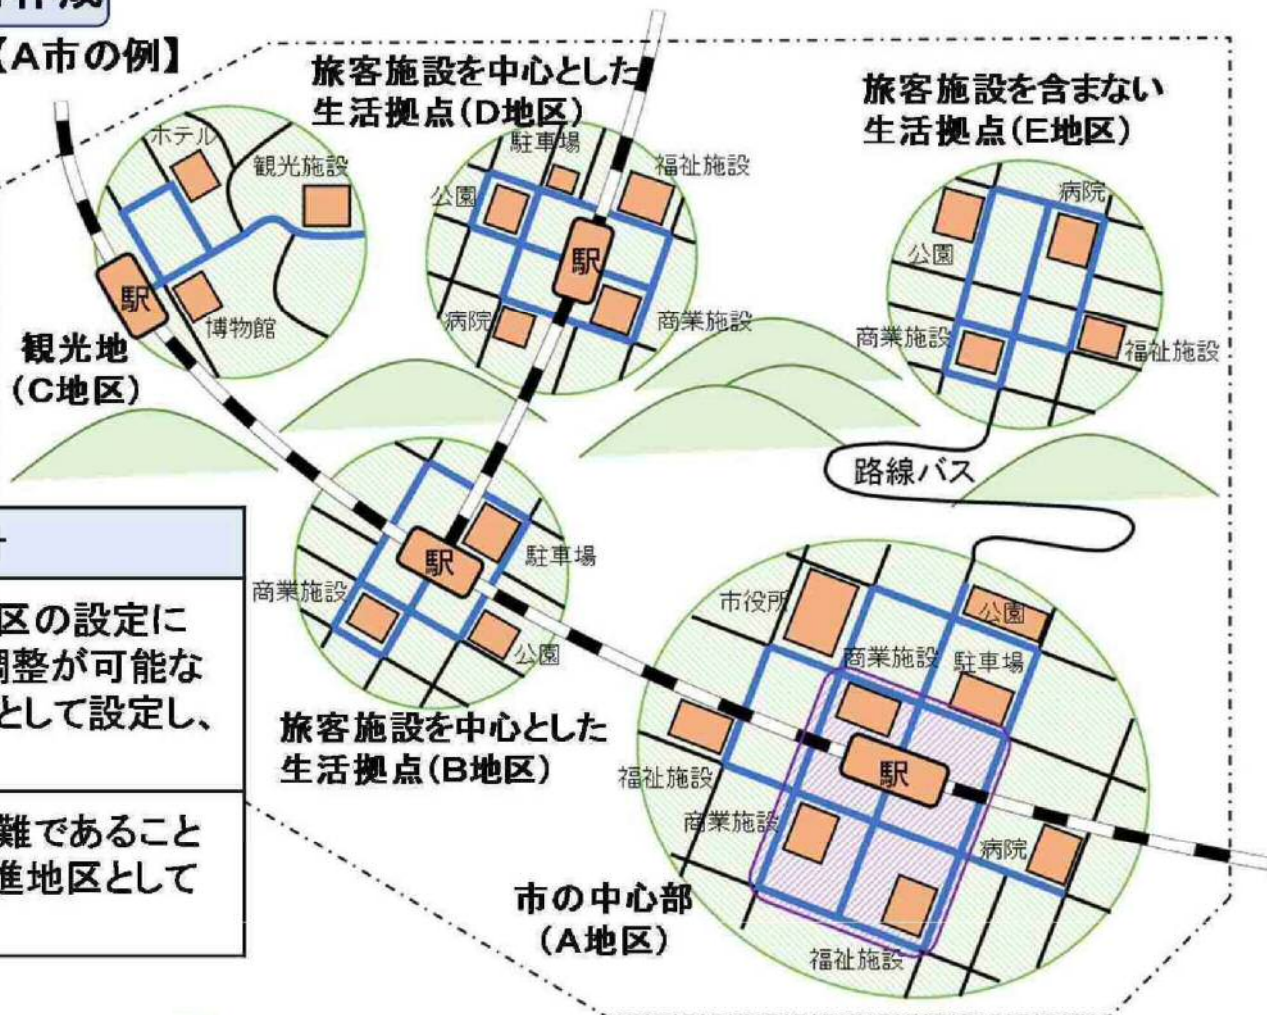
【A市の例】

旅客施設を中心とした生活拠点(D地区)

旅客施設を含まない生活拠点(E地区)

ホテル
観光施設
駅
博物館

観光地(C地区)

駐車場
福祉施設
公園
駅
病院
商業施設

病院
公園
商業施設
福祉施設

路線バス

駅
駐車場
商業施設
公園

旅客施設を中心とした生活拠点(B地区)

市役所
公園
商業施設
駐車場
福祉施設
駅
商業施設
病院
福祉施設

市の中心部(A地区)

区の設定に
調整が可能な
として設定し、

難であること
進地区として